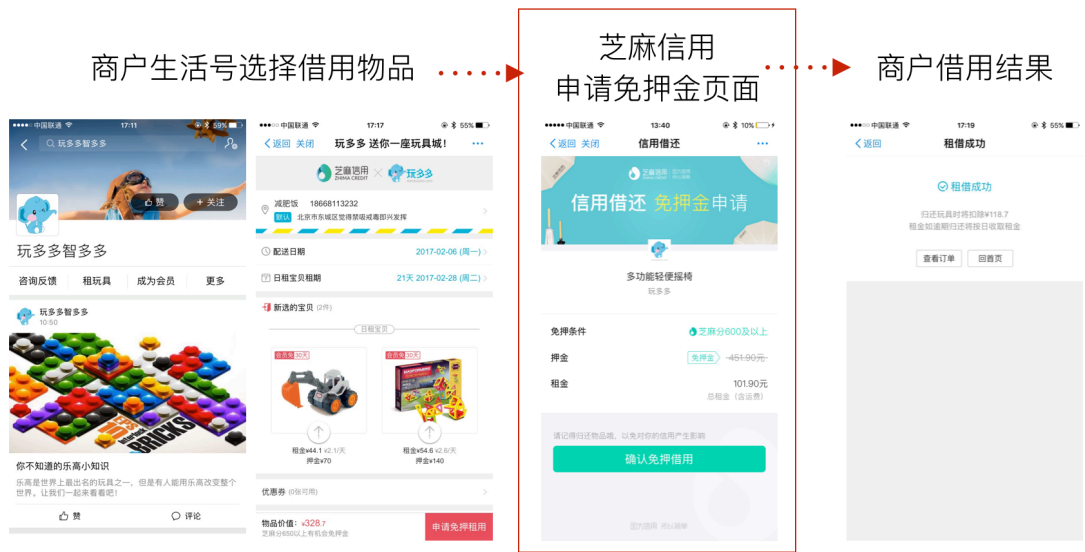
商户生活号选择借用物品

芝麻信用
申请免押金页面

商户借用结果

●●●●● 中国联通 17:11 59%
玩多多智多多
赞 + 关注
玩多多智多多
咨询反馈 租玩具 成为会员 更多
玩多多智多多
10:50
BRICKS
你不知道的乐高小知识
乐高是世界上最出名的玩具之一，但是有人能用乐高改变整个世界。让我们一起来看看吧！
赞 评论

●●●●● 中国联通 17:17 55%
返回 关闭 玩多多 送你一座玩具城！ •••
芝麻信用 ZHIMA CREDIT × 玩多多
减肥饭 18668113232
默认 北京市东城区觉得禁吸戒毒即兴发挥
配送日期 2017-02-06 (周一)
日租宝贝租期 21天 2017-02-28 (周二)
新选的宝贝 (2件)
日租宝贝
会员免租30天
会员免租30天
租金¥44.1 ¥2.1/天
押金¥70
租金¥54.6 ¥2.6/天
押金¥140
优惠券 (0张可用)
物品价值: ¥328.7
芝麻分650以上有机会免押金
申请免押租用

●●●●● 中国联通 13:40 10%
返回 关闭 信用借还 •••
芝麻信用
信用借还 免押金申请
多功能轻便摇椅
玩多多
免押条件 芝麻分600及以上
押金 免押金 451.90元
租金 101.90元
总租金 (含运费)
请记得归还物品哦，以免对你的信用产生影响
确认免押借用
信用借还 用以整体

●●●●● 中国联通 17:19 55%
返回 租借成功
租借成功
归还玩具时将扣除¥118.7
租金如逾期归还将按日收取租金
查看订单 回首页